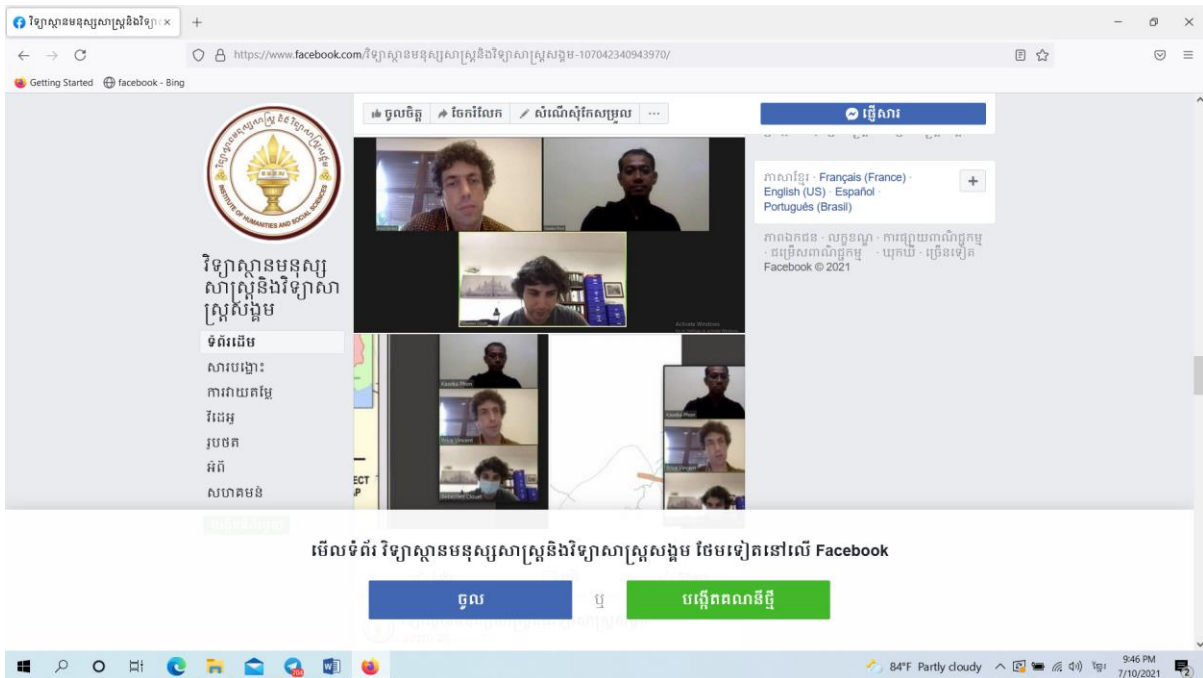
វិទ្យាស្ថានមនុស្សសាស្ត្រនិងវិទ្យា ×

https://www.facebook.com/វិទ្យាស្ថានមនុស្សសាស្ត្រនិងវិទ្យាសាស្ត្រសង្គម-107042340943970/

Getting Started facebook - Bing

INSTITUTE OF HUMANITIES AND SOCIAL SCIENCES

វិទ្យាស្ថានមនុស្សសាស្ត្រនិងវិទ្យាសាស្ត្រសង្គម

ទំព័រដើម
សារបង្ហោះ
ការវាយតម្លៃ
វីដេអូ
រូបថត
អំពី
សហគមន៍

ចូលចិត្ត ចែករំលែក សំណើសុំកែសម្រួល ···

ផ្ញើសារ

ភាសាខ្មែរ · Français (France) · English (US) · Español · Português (Brasil)

ភាពឯកជន · លក្ខខណ្ឌ · ការផ្សាយពាណិជ្ជកម្ម · ជម្រើសពាណិជ្ជកម្ម · ឃុកឃី · ច្រើនទៀត
Facebook © 2021

Activate Windows

មើលទំព័រ វិទ្យាស្ថានមនុស្សសាស្ត្រនិងវិទ្យាសាស្ត្រសង្គម ថែមទៀតនៅលើ Facebook

ចូល

ឬ

បង្កើតគណនីថ្មី

84°F Partly cloudy 9:46 PM 7/10/2021